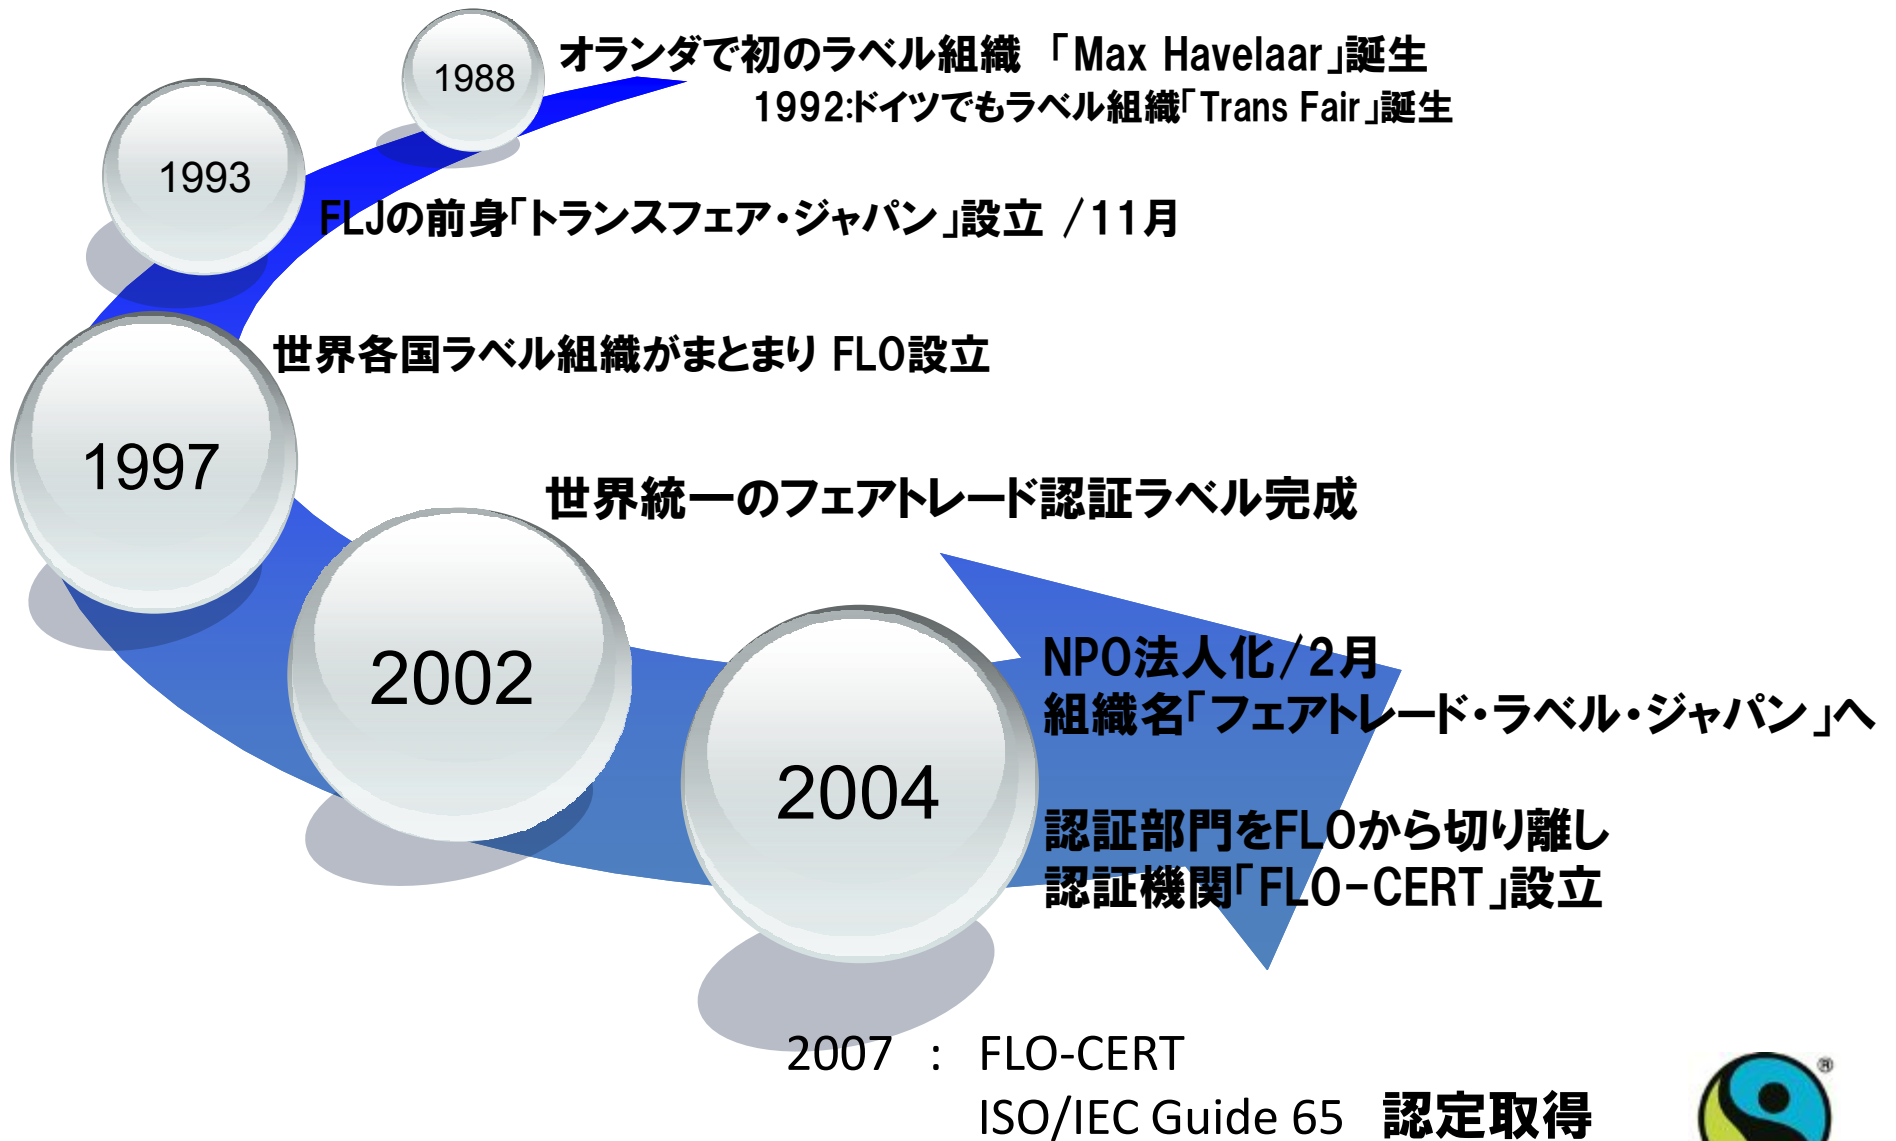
1988

オランダで初のラベル組織 「Max Havelaar」誕生

1992:ドイツでもラベル組織「Trans Fair」誕生

1993

FLJの前身「トランスフェア・ジャパン」設立 /11月

1997

世界各国ラベル組織がまとまり FLO設立

世界統一のフェアトレード認証ラベル完成

2002

2004

NPO法人化/2月
組織名「フェアトレード・ラベル・ジャパン」へ

認証部門をFLOから切り離し
認証機関「FLO-CERT」設立

2007 : FLO-CERT
ISO/IEC Guide 65 認定取得